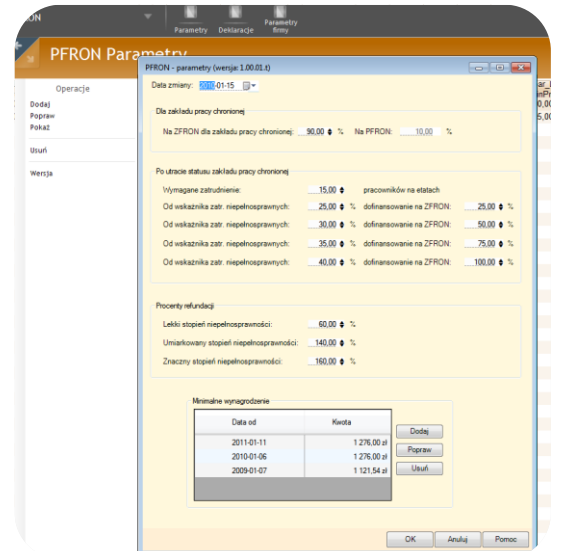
ON

Parametry Deklaracje Parametry firmy

PFRON Parametry

Operacje
Dodaj
Popraw
Pokaż

Usuń

Wersja

PFRON - parametry (wersja: 1.00.01.t)

Data zmiany: 2010-01-15

Dla zakładu pracy chronionej

Na ZFRON dla zakładu pracy chronionej: 90,00 % Na PFRON: 10,00 %

Po utracie statusu zakładu pracy chronionej

Wymagane zatrudnienie: 15,00 pracowników na etatach

Od wskaźnika zatr. niepełnosprawnych: 25,00 % dofinansowanie na ZFRON: 25,00 %

Od wskaźnika zatr. niepełnosprawnych: 30,00 % dofinansowanie na ZFRON: 50,00 %

Od wskaźnika zatr. niepełnosprawnych: 35,00 % dofinansowanie na ZFRON: 75,00 %

Od wskaźnika zatr. niepełnosprawnych: 40,00 % dofinansowanie na ZFRON: 100,00 %

Procenty refundacji

Lekki stopień niepełnosprawności: 60,00 %

Umiarkowany stopień niepełnosprawności: 140,00 %

Znaczny stopień niepełnosprawności: 160,00 %

Minimalne wynagrodzenie

| Data od | Kwota |
|---|---|
| 2011-01-11 | 1 276,00 zł |
| 2010-01-06 | 1 276,00 zł |
| 2009-01-07 | 1 121,54 zł |

Dodaj
Popraw
Usuń

OK Anuluj Pomoc